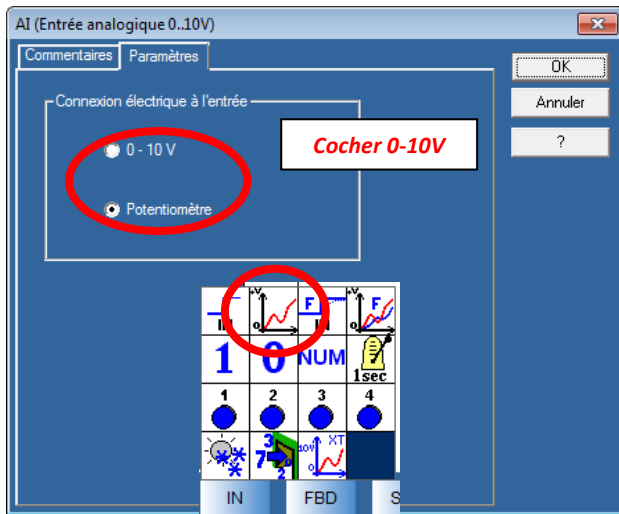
AI (Entrée analogique 0..10V)

Commentaires | Paramètres

Connexion électrique à l'entrée

0 - 10 V

Potentiomètre

Cocher 0-10V

OK

Annuler

?

IN

+V

0

F

IN

+V

F

0

1

0

NUM

1sec

1

2

3

4

3

7

2

XT

10V

0

IN

FBD

S